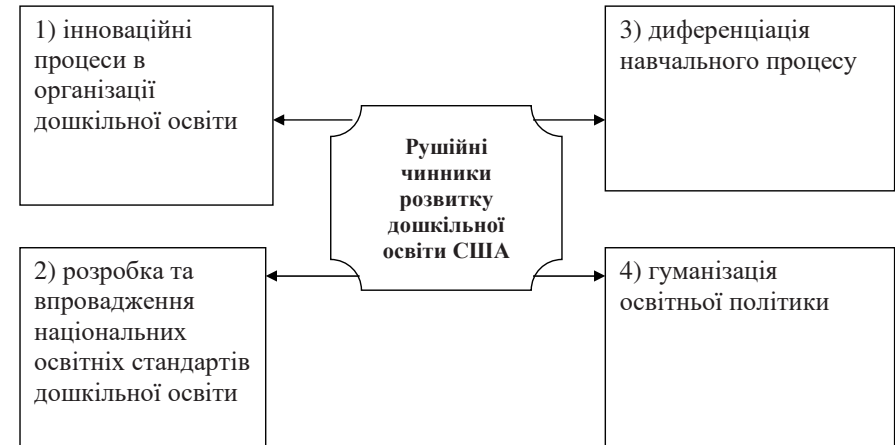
1) інноваційні процеси в організації дошкільної освіти

3) диференціація навчального процесу

Рушійні чинники розвитку дошкільної освіти США

2) розробка та впровадження національних освітніх стандартів дошкільної освіти

4) гуманізація освітньої політики